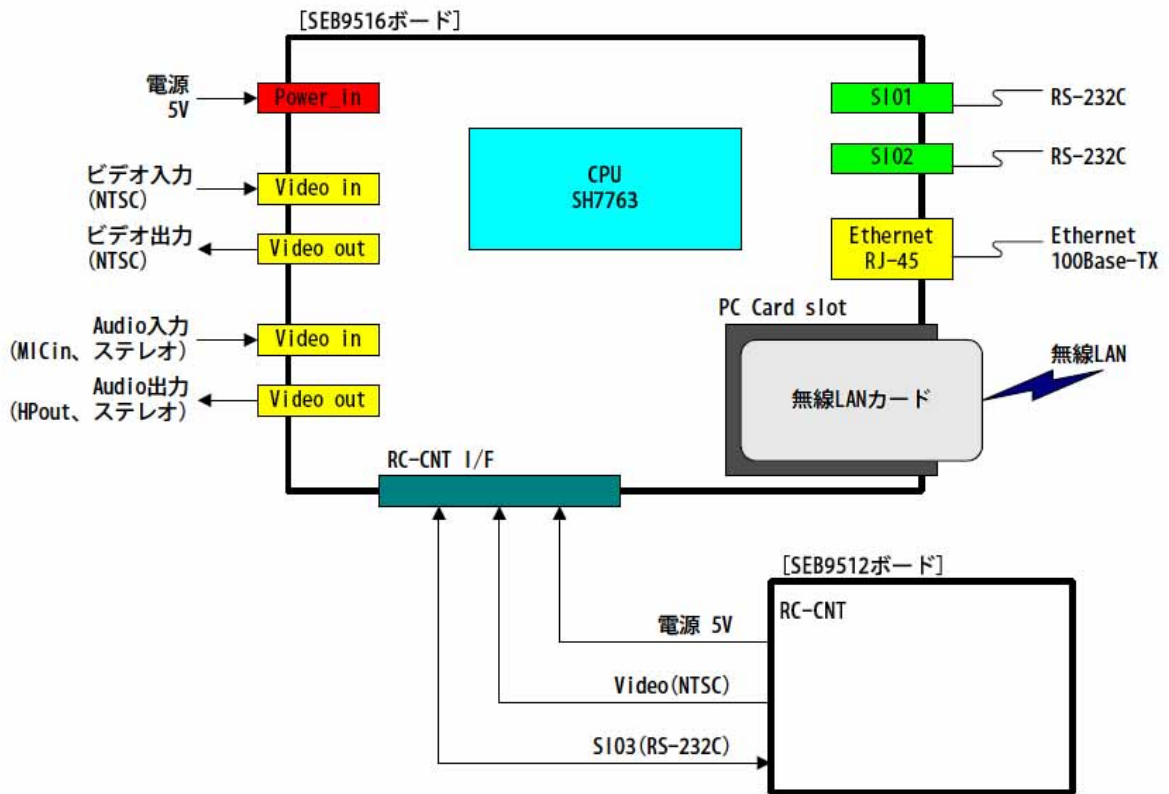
[SEB9516ボード]

電源
5V

Power_in

ビデオ入力
(NTSC)

Video in

ビデオ出力
(NTSC)

Video out

Audio入力
(MICin、ステレオ)

Video in

Audio出力
(HPout、ステレオ)

Video out

CPU
SH7763

SIO1

RS-232C

SIO2

RS-232C

Ethernet
RJ-45

Ethernet
100Base-TX

PC Card slot

無線LANカード

無線LAN

RC-CNT I/F

[SEB9512ボード]

RC-CNT

電源 5V

Video(NTSC)

SIO3(RS-232C)